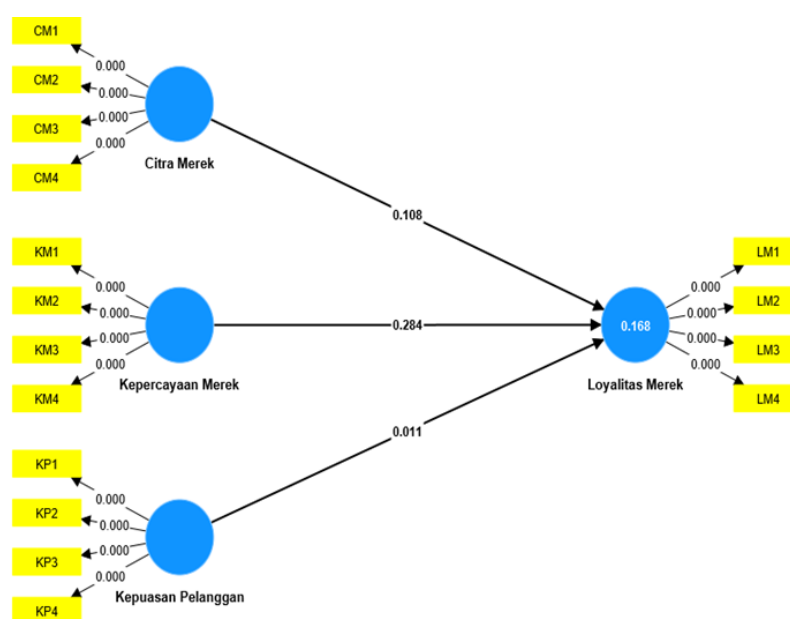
CM1
0.000
CM2
0.000
CM3
0.000
0.000
CM4
Citra Merek

0.108

KM1
0.000
KM2
0.000
KM3
0.000
0.000
KM4
Kepercayaan Merek

0.284

0.168
Loyalitas Merek

LM1
0.000
LM2
0.000
LM3
0.000
0.000
LM4

0.011

KP1
0.000
KP2
0.000
KP3
0.000
0.000
KP4
Kepuasan Pelanggan